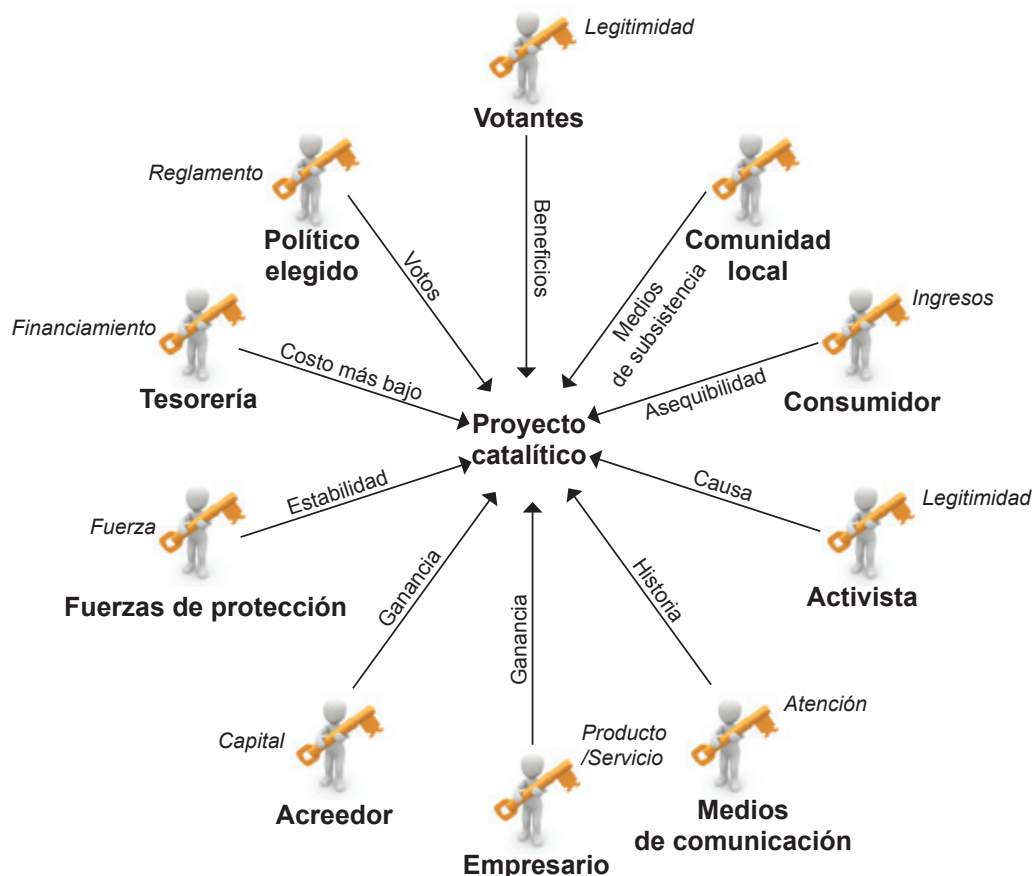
Legitimidad
Votantes
Beneficios

Reglamento
Político elegido
Votos

Comunidad local
Medios de subsistencia

Financiamiento
Tesorería
Costo más bajo

Ingresos
Consumidor
Asequibilidad

Proyecto catalítico

Fuerza
Fuerzas de protección
Estabilidad

Causa
Legitimidad
Activista

Ganancia
Capital
Acreedor

Ganancia
Producto /Servicio
Empresario

Historia
Atención
Medios de comunicación